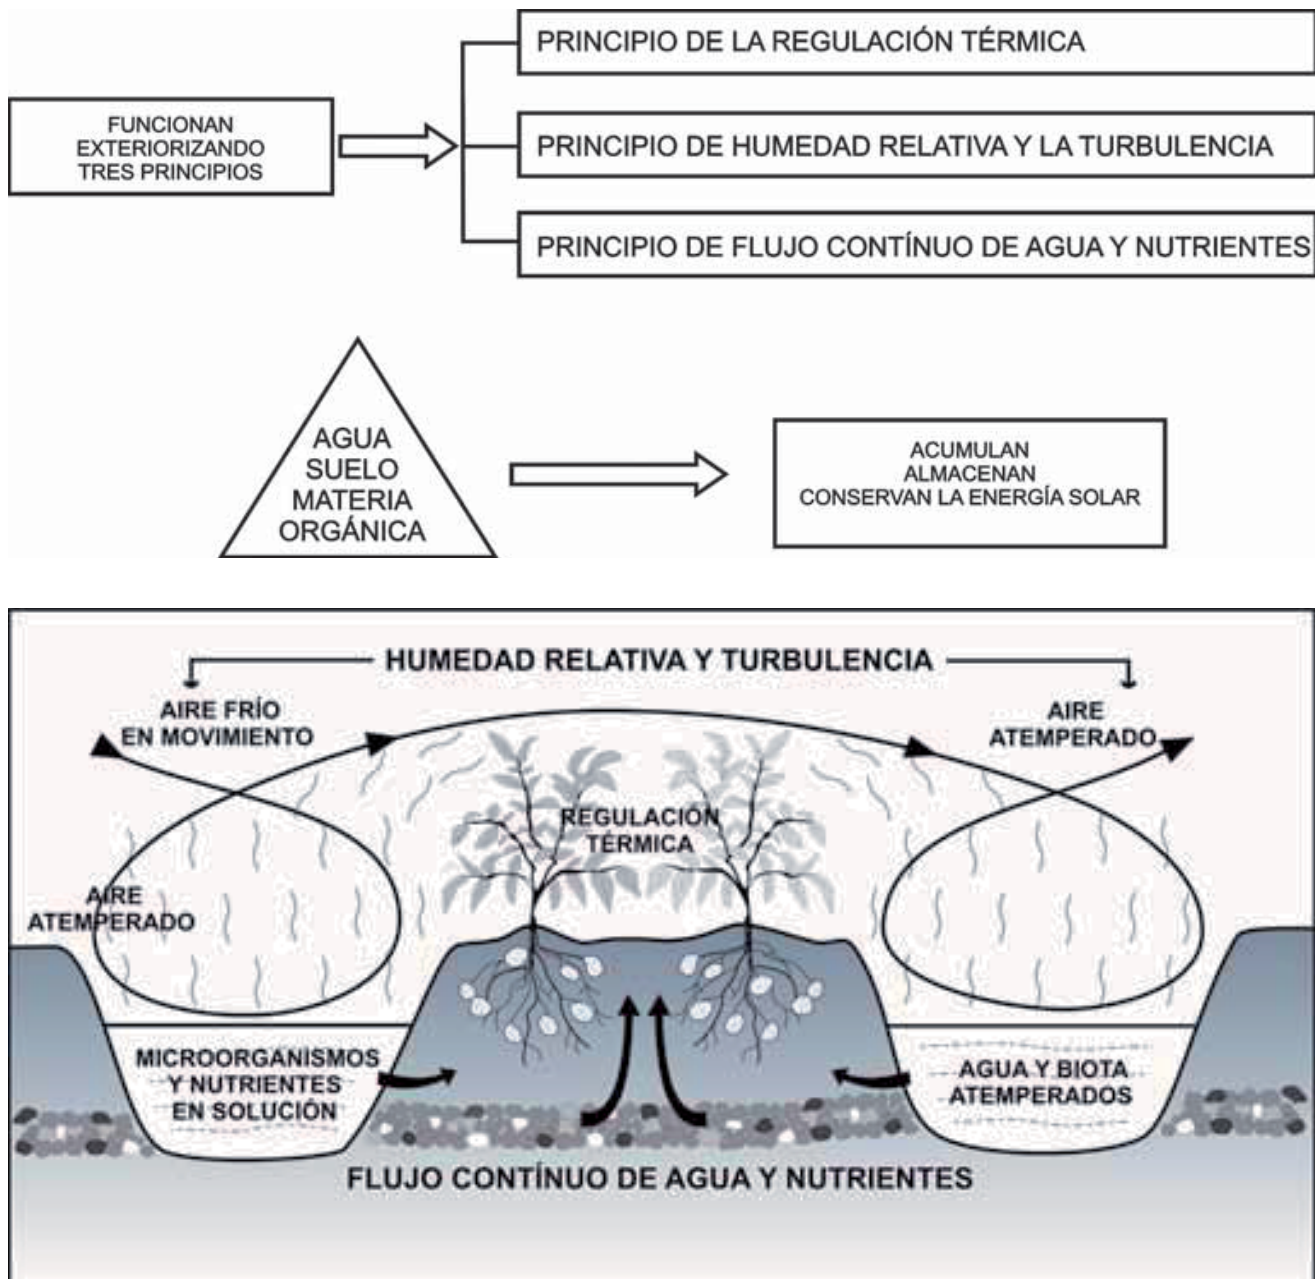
FUNCIONAN EXTERIORIZANDO TRES PRINCIPIOS

PRINCIPIO DE LA REGULACIÓN TÉRMICA

PRINCIPIO DE HUMEDAD RELATIVA Y LA TURBULENCIA

PRINCIPIO DE FLUJO CONTÍNUO DE AGUA Y NUTRIENTES

AGUA
SUELO
MATERIA
ORGÁNICA

ACUMULAN
ALMACENAN
CONSERVAN LA ENERGÍA SOLAR

HUMEDAD RELATIVA Y TURBULENCIA

AIRE FRÍO EN MOVIMIENTO

AIRE ATEMPERADO

REGULACIÓN TÉRMICA

AIRE ATEMPERADO

MICROORGANISMOS Y NUTRIENTES EN SOLUCIÓN

AGUA Y BIOTA ATEMPERADOS

FLUJO CONTÍNUO DE AGUA Y NUTRIENTES